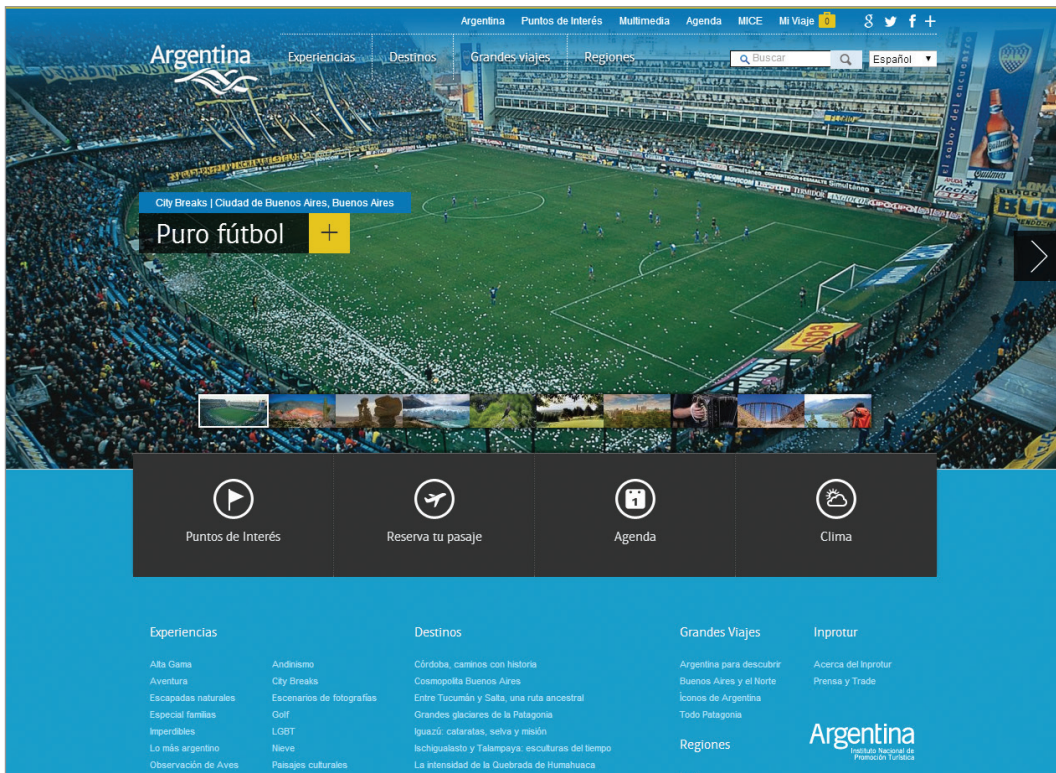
Argentina Puntos de Interés Multimedia Agenda MICE Mi Viaje 0

Argentina

Experiencias Destinos Grandes viajes Regiones

Buscar

Español

City Breaks | Ciudad de Buenos Aires, Buenos Aires

Puro fútbol +

Puntos de Interés

Reserva tu pasaje

Agenda

Clima

Experiencias

Alta Gama
Aventura
Escapadas naturales
Especial familias
Imperdibles
Lo más argentino
Observación de Aves

Andinismo
City Breaks
Escenarios de fotografías
Golf
LGBT
Nieve
Paisajes culturales

Destinos

Córdoba, caminos con historia
Cosmopolita Buenos Aires
Entre Tucumán y Salta, una ruta ancestral
Grandes glaciares de la Patagonia
Iguazú: cataratas, selva y misión
Ischigualasto y Talampaya: esculturas del tiempo
La intensidad de la Quebrada de Humahuaca

Grandes Viajes

Argentina para descubrir
Buenos Aires y el Norte
Íconos de Argentina
Todo Patagonia

Regiones

Inprotur

Acerca del Inprotur
Prensa y Trade

Argentina
Instituto Nacional de Promoción Turística